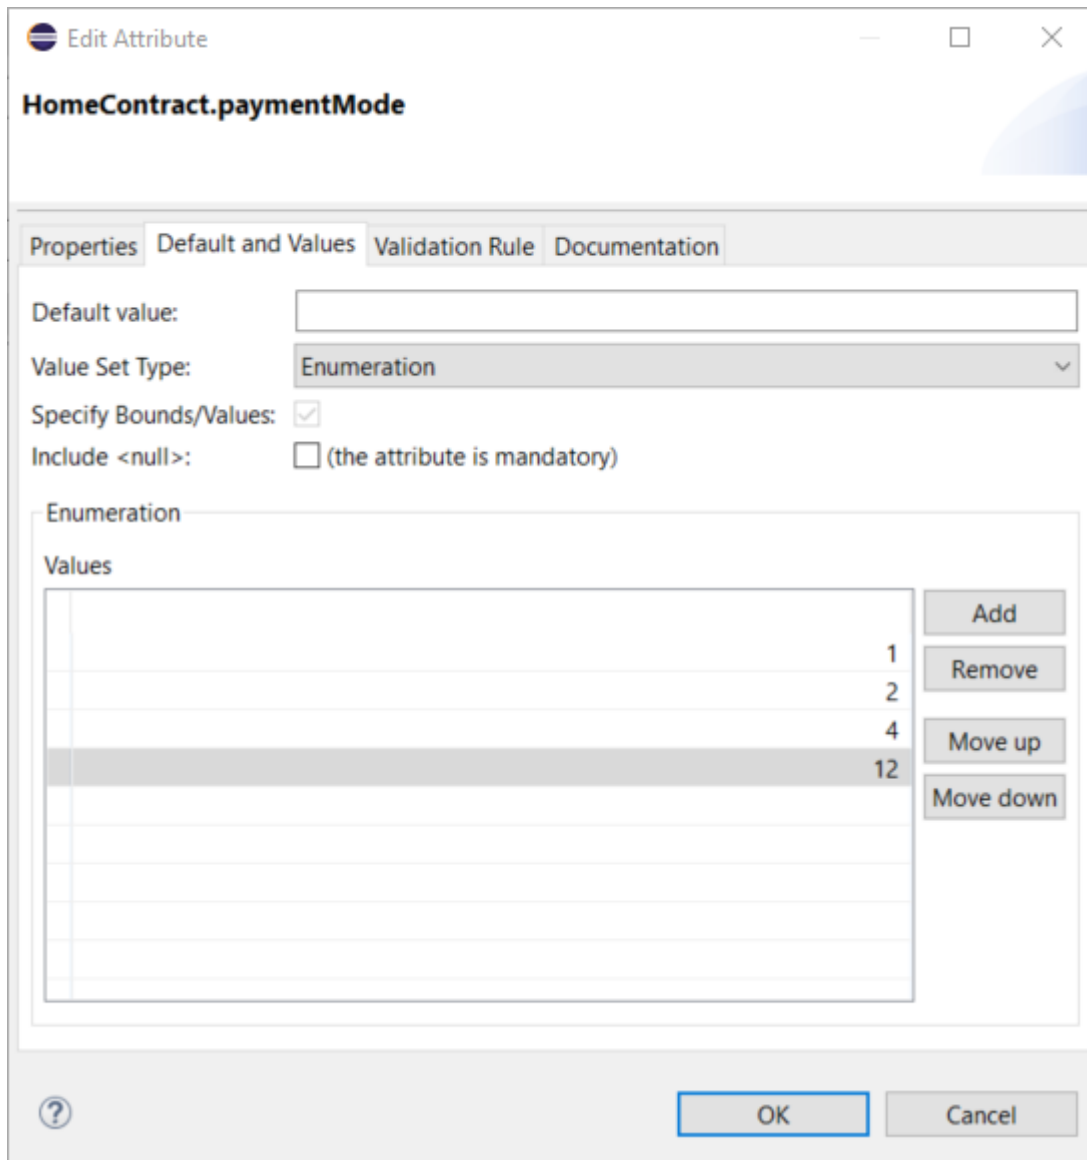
Edit Attribute

HomeContract.paymentMode

Properties
Default and Values
Validation Rule
Documentation

Default value:

Value Set Type: Enumeration

Specify Bounds/Values:

Include <null>: (the attribute is mandatory)

Enumeration

Values

1
2
4
12

Add
Remove
Move up
Move down

?

OK
Cancel